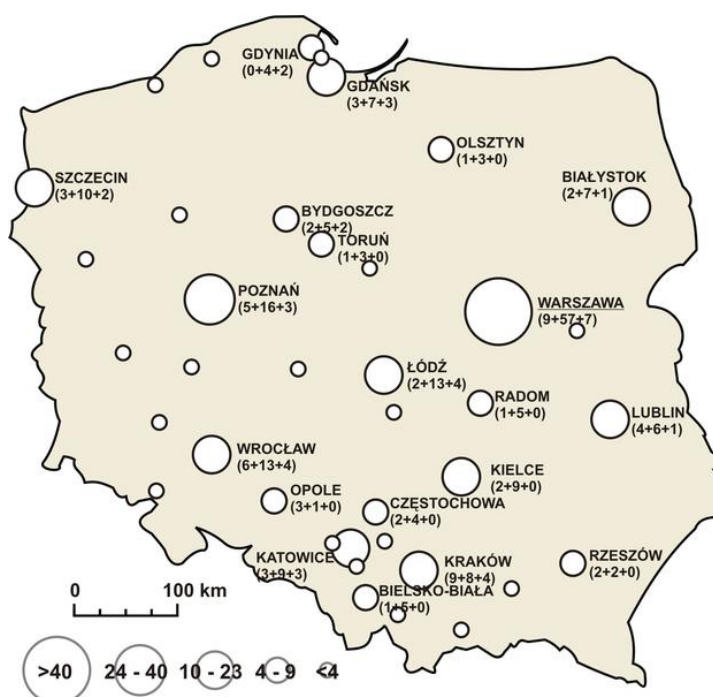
GDYNIA
(0+4+2)

GDAŃSK
(3+7+3)

OLSZTYN
(1+3+0)

SZCZECIN
(3+10+2)

BIAŁYSTOK
(2+7+1)

BYDGOSZCZ
(2+5+2)

TORUŃ
(1+3+0)

POZNAŃ
(5+16+3)

WARSZAWA
(9+57+7)

ŁÓDŹ
(2+13+4)

RADOM
(1+5+0)

LUBLIN
(4+6+1)

WROCŁAW
(6+13+4)

KIELCE
(2+9+0)

OPOLE
(3+1+0)

CZĘSTOCHOWA
(2+4+0)

KATOWICE
(3+9+3)

KRAKÓW
(9+8+4)

RZESZÓW
(2+2+0)

BIELSKO-BIAŁA
(1+5+0)

0

100 km

>40

24 - 40

10 - 23

4 - 9

<4